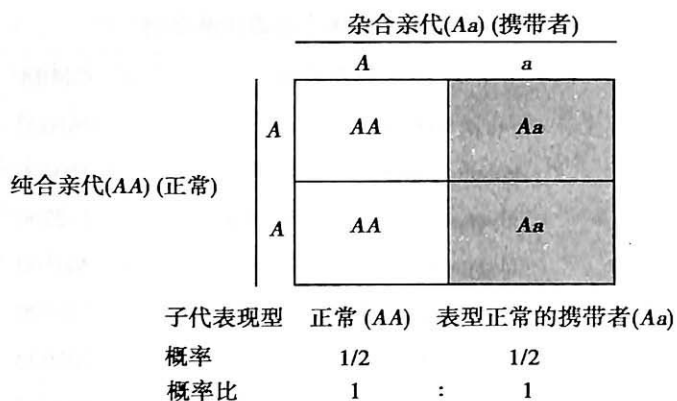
杂合亲代(*Aa*) (携带者)

| | A | a |
|---|---|---|
| A | AA | Aa |
| A | AA | Aa |

纯合亲代(*AA*) (正常)

| 子代表现型 | 正常 (*AA*) | | 表型正常的携带者(*Aa*) |
|---|---|---|---|
| 概率 | 1/2 | | 1/2 |
| 概率比 | 1 | : | 1 |